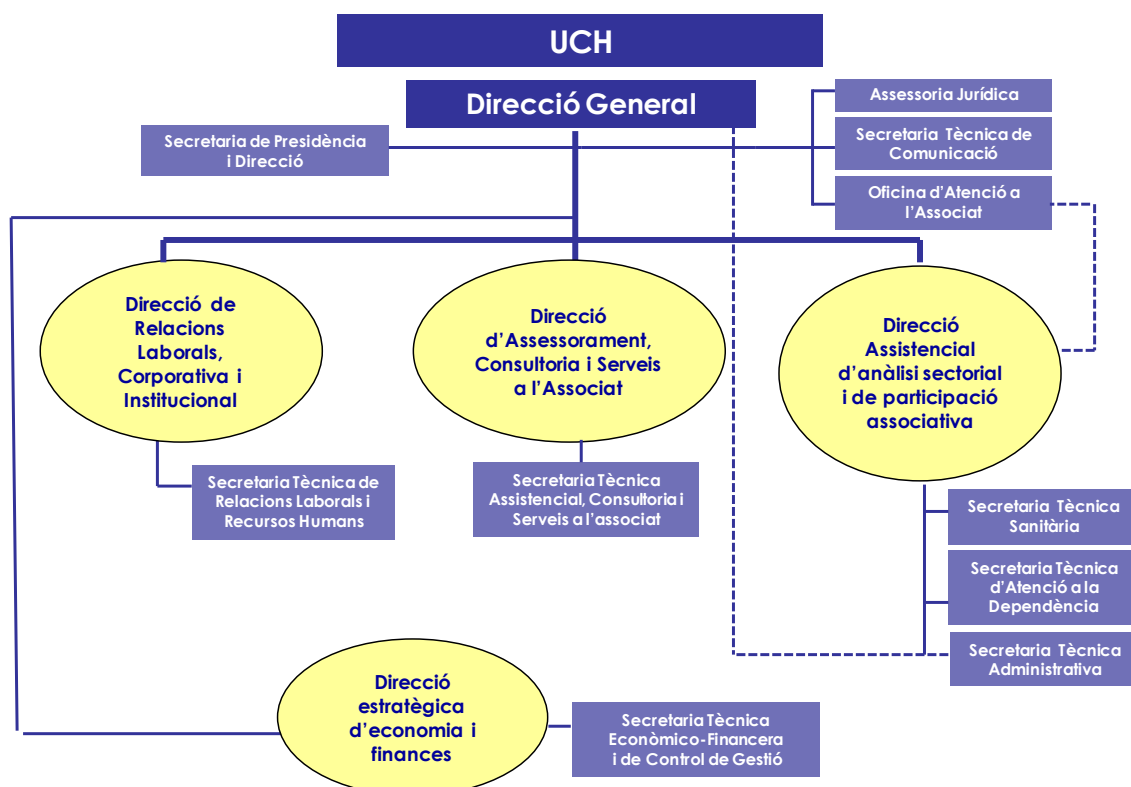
UCH

Direcció General

Secretaria de Presidència i Direcció

Assessoria Jurídica

Secretaria Tècnica de Comunicació

Oficina d'Atenció a l'Associat

Direcció de Relacions Laborals, Corporativa i Institucional

Direcció d'Assessorament, Consultoria i Serveis a l'Associat

Direcció Assistencial d'anàlisi sectorial i de participació associativa

Secretaria Tècnica de Relacions Laborals i Recursos Humans

Secretaria Tècnica Assistencial, Consultoria i Serveis a l'associat

Secretaria Tècnica Sanitària

Secretaria Tècnica d'Atenció a la Dependència

Secretaria Tècnica Administrativa

Direcció estratègica d'economia i finances

Secretaria Tècnica Econòmico-Financera i de Control de Gestió